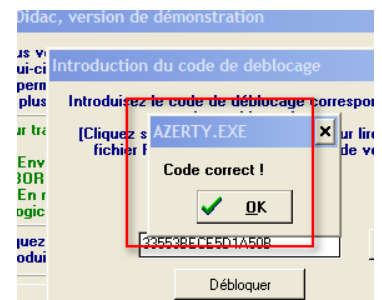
Didac, version de démonstration

us v
ui-ci
perm
plus

ur tra

Env
BOR
En r
ogic

uez
odui

Introduction du code de deblocage

Introduisez le code de déblocage correspon

[Cliquez s
fichier F

ur lire
de vo

AZERTY.EXE

Code correct !

OK

33553BECE5D1A50B

Débloquer